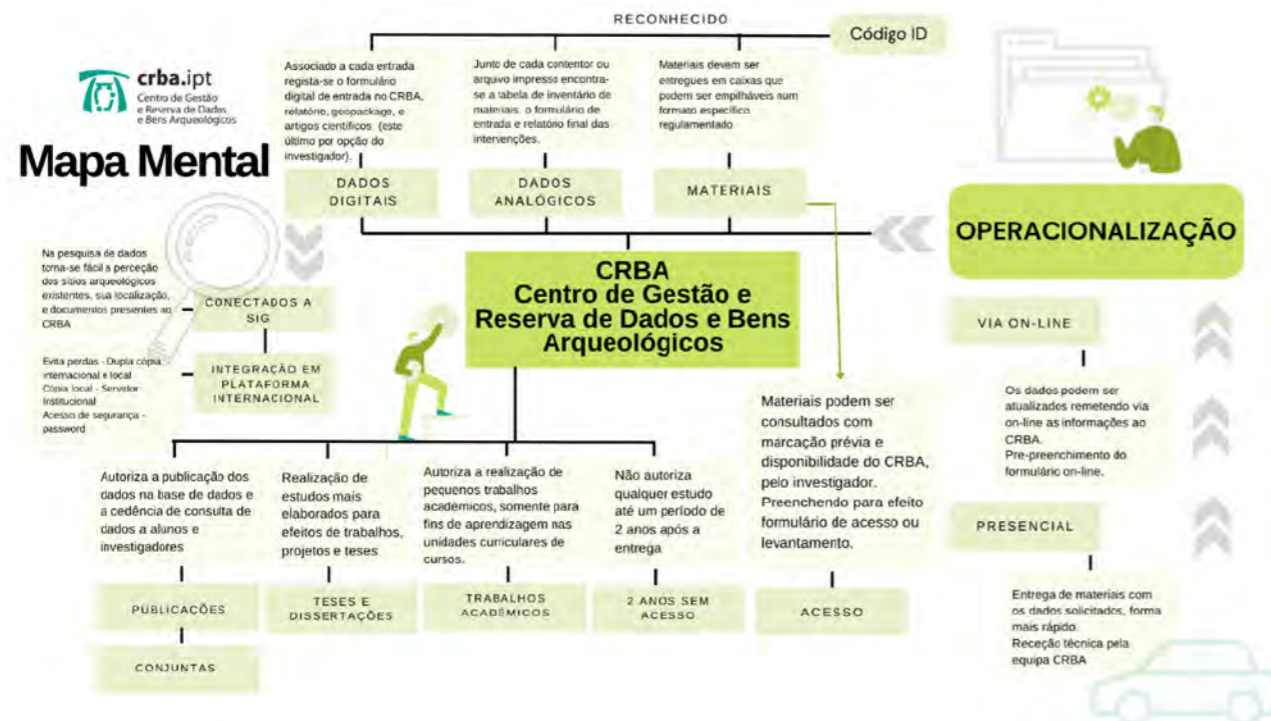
RECONHECIDO

Código ID

crba.ipt
Centro de Gestão e Reserva de Dados e Bens Arqueológicos

Mapa Mental

Associado a cada entrada regista-se o formulário digital de entrada no CRBA, relatório, geopackage, e artigos científicos (este último por opção do investigador).

DADOS DIGITAIS

Junto de cada contentor ou arquivo impresso encontra-se a tabela de inventário de materiais, o formulário de entrada e relatório final das intervenções.

DADOS ANALÓGICOS

Materiais devem ser entregues em caixas que podem ser empilháveis num formato específico regulamentado

MATERIAIS

OPERACIONALIZAÇÃO

Na pesquisa de dados torna-se fácil a perceção dos sítios arqueológicos existentes, sua localização, e documentos presentes no CRBA

CONECTADOS A SIG

Evita perdas - Dupla cópia - internacional e local
Cópia local - Servidor Institucional
Acesso de segurança - password

INTEGRAÇÃO EM PLATAFORMA INTERNACIONAL

CRBA
Centro de Gestão e Reserva de Dados e Bens Arqueológicos

VIA ON-LINE

Os dados podem ser atualizados remetendo via on-line as informações ao CRBA.
Pre-preenchimento do formulário on-line.

Materiais podem ser consultados com marcação prévia e disponibilidade do CRBA, pelo investigador. Preenchendo para efeito formulário de acesso ou levantamento.

ACESSO

PRESENCIAL

Entrega de materiais com os dados solicitados, forma mais rápido.
Receção técnica pela equipa CRBA

Autoriza a publicação dos dados na base de dados e a cedência de consulta de dados a alunos e investigadores

PUBLICAÇÕES

CONJUNTAS

Realização de estudos mais elaborados para efeitos de trabalhos, projetos e teses

TESES E DISSERTAÇÕES

Autoriza a realização de pequenos trabalhos académicos, somente para fins de aprendizagem nas unidades curriculares de cursos.

TRABALHOS ACADÉMICOS

Não autoriza qualquer estudo até um período de 2 anos após a entrega

2 ANOS SEM ACESSO